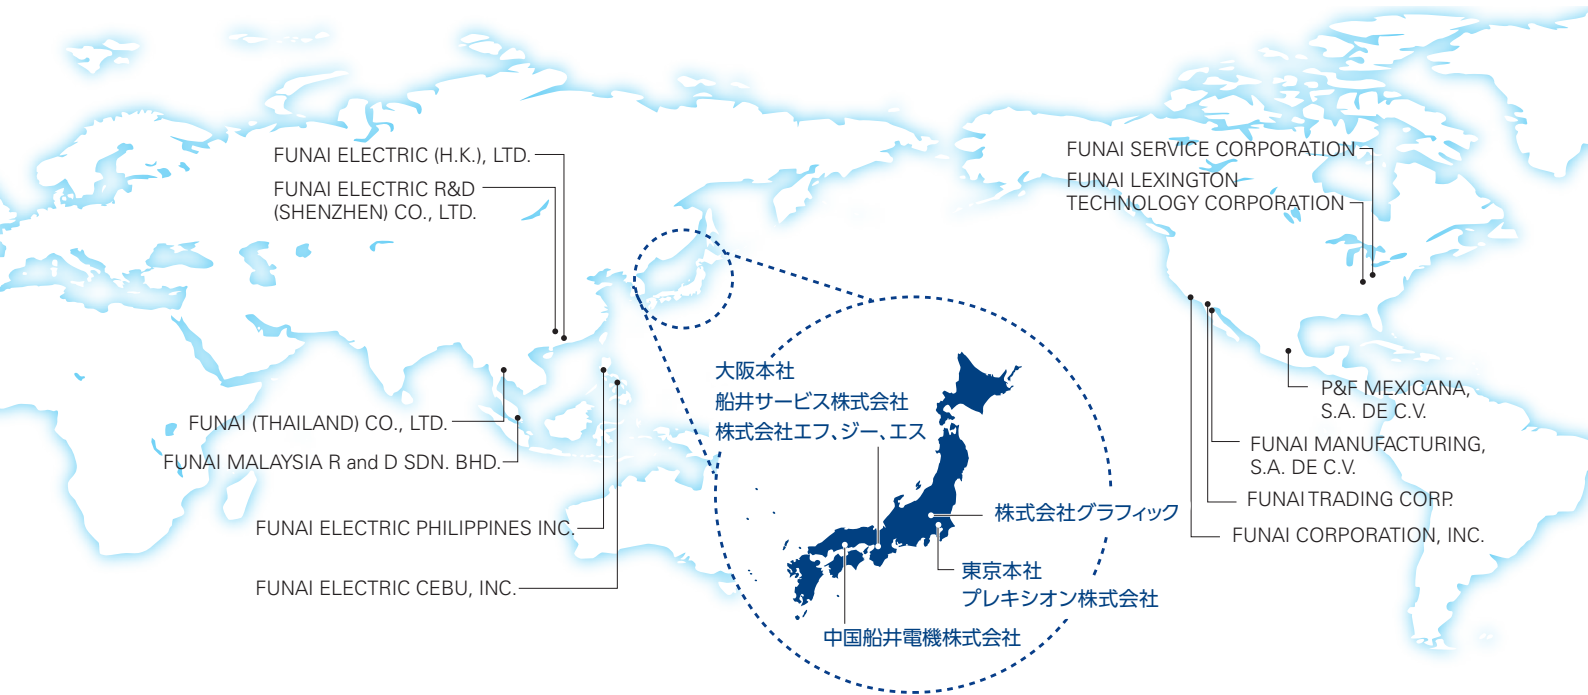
FUNAI ELECTRIC (H.K.), LTD.

FUNAI ELECTRIC R&D (SHENZHEN) CO., LTD.

FUNAI (THAILAND) CO., LTD.

FUNAI MALAYSIA R and D SDN. BHD.

FUNAI ELECTRIC PHILIPPINES INC.

FUNAI ELECTRIC CEBU, INC.

大阪本社
船井サービス株式会社
株式会社エフ、ジー、エス

株式会社グラフィック

東京本社
プレキシオン株式会社

中国船井電機株式会社

FUNAI SERVICE CORPORATION

FUNAI LEXINGTON TECHNOLOGY CORPORATION

P&F MEXICANA, S.A. DE C.V.

FUNAI MANUFACTURING, S.A. DE C.V.

FUNAI TRADING CORP.

FUNAI CORPORATION, INC.